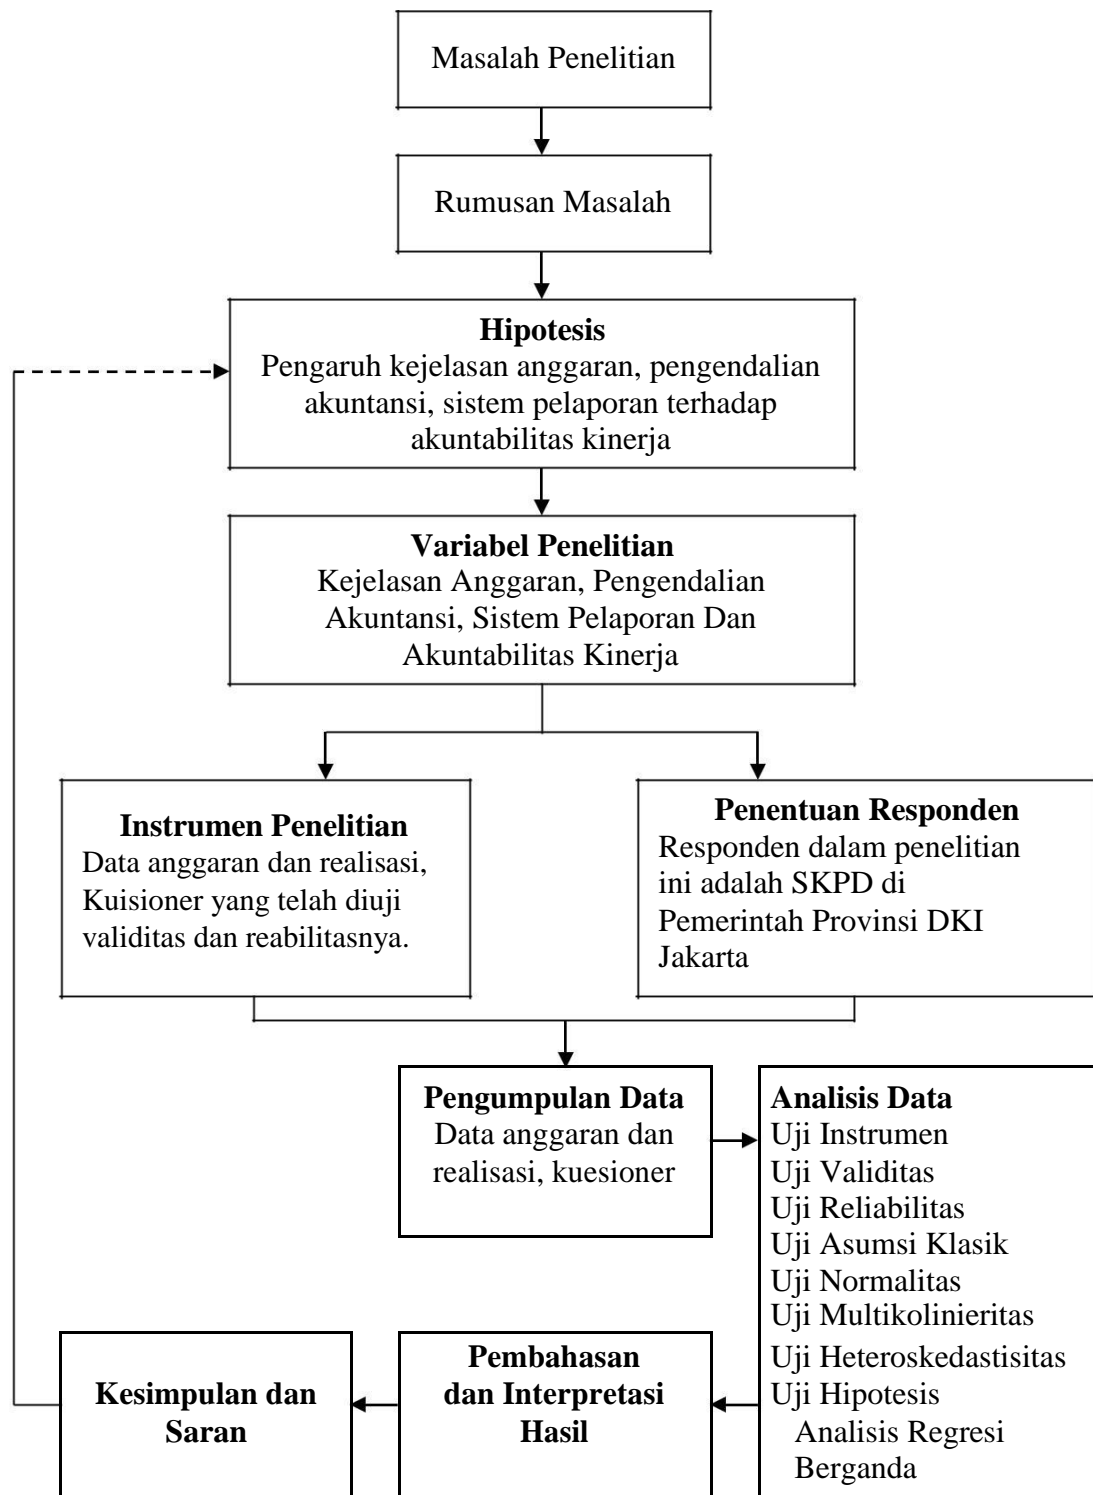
Masalah Penelitian

Rumusan Masalah

**Hipotesis**
Pengaruh kejelasan anggaran, pengendalian akuntansi, sistem pelaporan terhadap akuntabilitas kinerja

**Variabel Penelitian**
Kejelasan Anggaran, Pengendalian Akuntansi, Sistem Pelaporan Dan Akuntabilitas Kinerja

**Instrumen Penelitian**
Data anggaran dan realisasi, Kuisioner yang telah diuji validitas dan reabilitasnya.

**Penentuan Responden**
Responden dalam penelitian ini adalah SKPD di Pemerintah Provinsi DKI Jakarta

**Pengumpulan Data**
Data anggaran dan realisasi, kuesioner

**Analisis Data**
Uji Instrumen
Uji Validitas
Uji Reliabilitas
Uji Asumsi Klasik
Uji Normalitas
Uji Multikolinieritas
Uji Heteroskedastisitas
Uji Hipotesis
Analisis Regresi Berganda

**Pembahasan dan Interpretasi Hasil**

**Kesimpulan dan Saran**